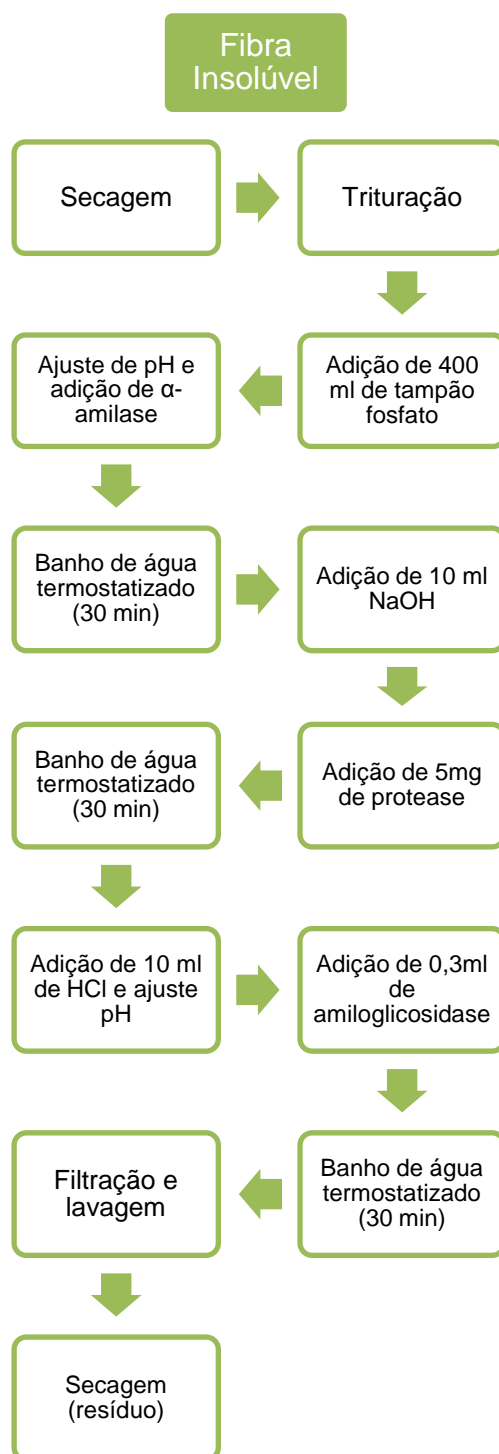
Fibra Insolúvel

Secagem

Trituração

Adição de 400 ml de tampão fosfato

Ajuste de pH e adição de α-amilase

Banho de água termostatizado (30 min)

Adição de 10 ml NaOH

Adição de 5mg de protease

Banho de água termostatizado (30 min)

Adição de 10 ml de HCl e ajuste pH

Adição de 0,3ml de amiloglicosidase

Banho de água termostatizado (30 min)

Filtração e lavagem

Secagem (resíduo)